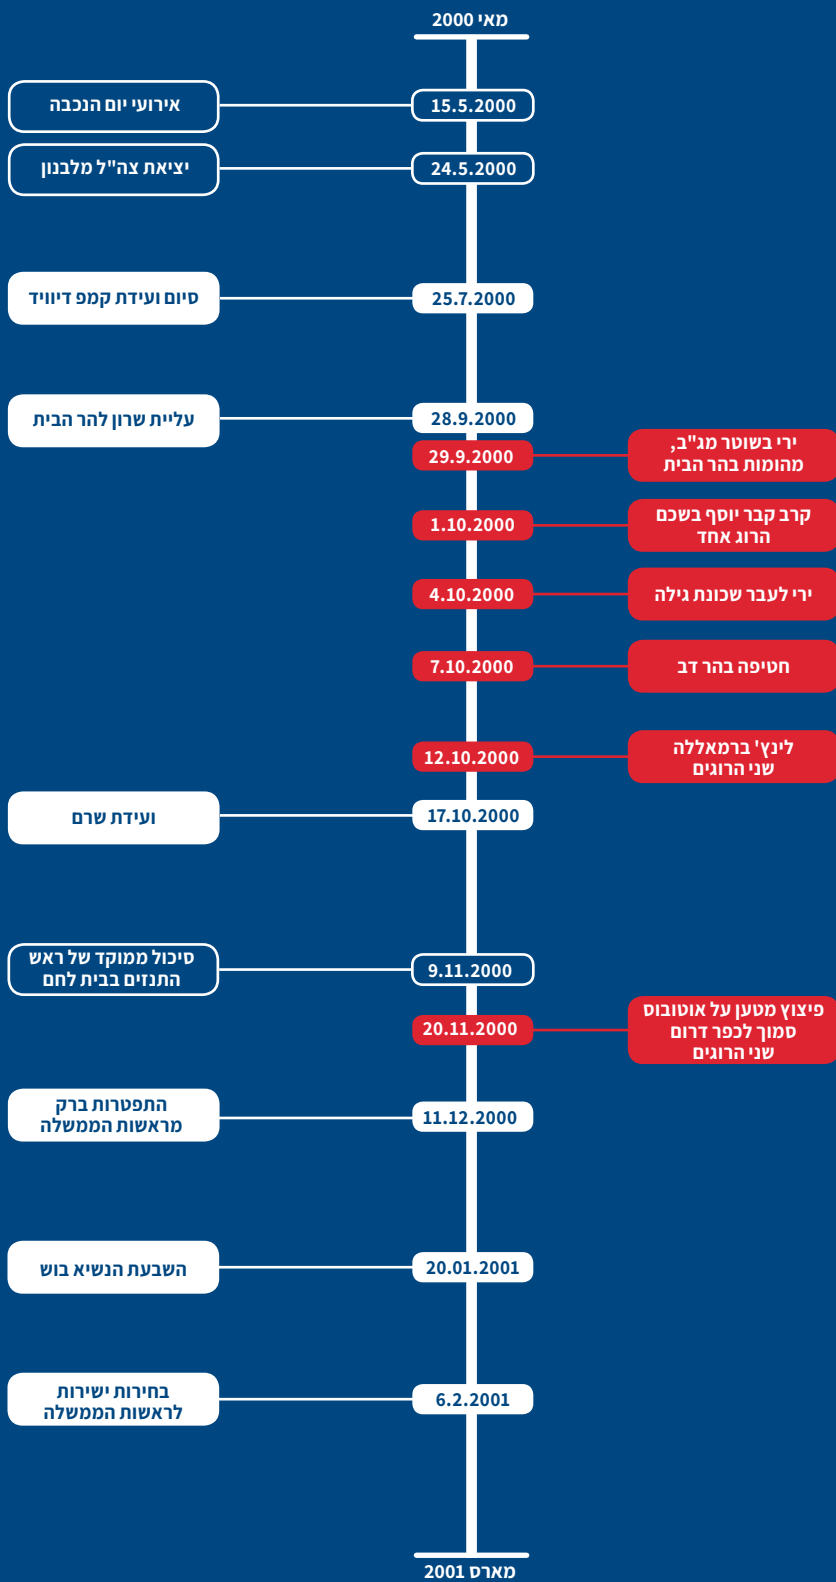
מאי 2000

15.5.2000
אירועי יום הנכבה

24.5.2000
יציאת צה"ל מלבנון

25.7.2000
סיום ועידת קמפ דיוויד

28.9.2000
עליית שרון להר הבית

29.9.2000
ירי בשוטר מג"ב, מהומות בהר הבית

1.10.2000
קרב קבר יוסף בשכם הרוג אחד

4.10.2000
ירי לעבר שכונת גילה

7.10.2000
חטיפה בהר דב

12.10.2000
לינץ' ברמאללה שני הרוגים

17.10.2000
ועידת שרם

9.11.2000
סיכול ממוקד של ראש התנזים בבית לחם

20.11.2000
פיצוץ מטען על אוטובוס סמוך לכפר דרום שני הרוגים

11.12.2000
התפטרות ברק מראשות הממשלה

20.01.2001
השבעת הנשיא בוש

6.2.2001
בחירות ישירות לראשות הממשלה

מארס 2001